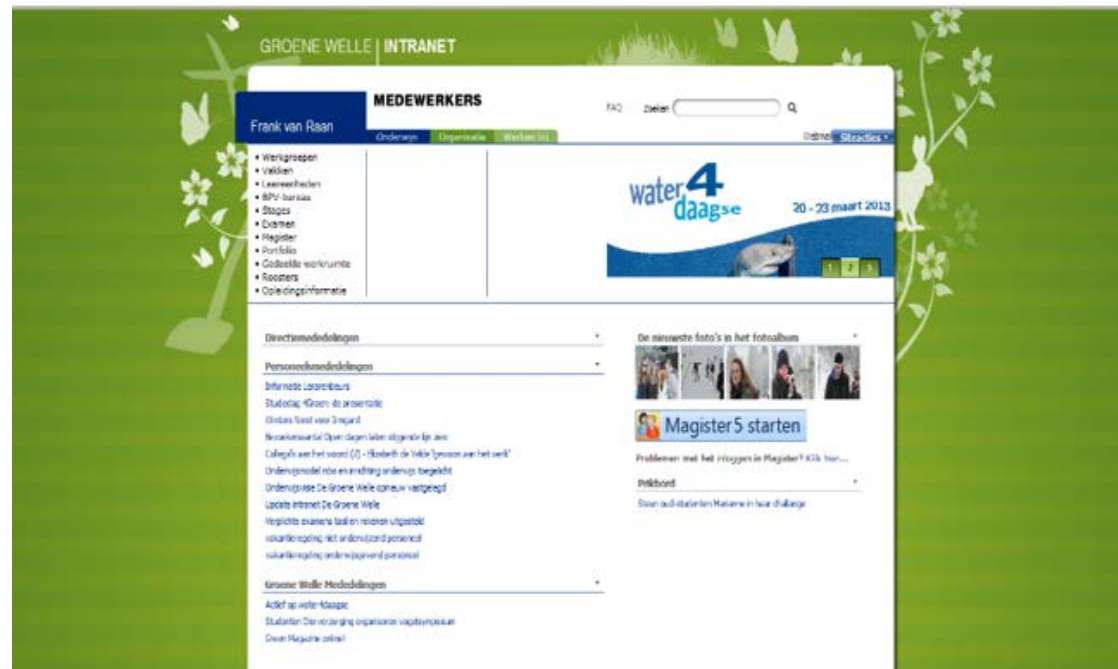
GROENE WELLE | INTRANET

Frank van Raan

MEDEWERKERS

Onderwijs Organisatie Werken bij

FAQ Zoeken

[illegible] Sitacties

• Werkgroepen
• Vakken
• Leereenheden
• BPV-bureau
• Stages
• Examen
• Magister
• Portfolio
• Collectie werkruimte
• Roosters
• Opleidingsinformatie

water 4 daagse

20 - 23 maart 2013

1 2 3

Directiemededelingen

Personeelsmededelingen

Informatie Lerarenbeurs
Studiedag 4Groen: de presentatie
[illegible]
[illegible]
Collega's aan het woord (7) - Elizabeth de Velde "mensen aan het werk"
Onderwijsmodel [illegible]
Onderwijsvisie De Groene Welle opnieuw vastgelegd
Update intranet De Groene Welle
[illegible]
vakantieregeling niet onderwijzend personeel
vakantieregeling onderwijzend personeel

Groene Welle Mededelingen

Actief op water-4daagse
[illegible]
Groen Magazine online!

De nieuwste foto's in het fotoalbum

Magister 5 starten

Problemen met het inloggen in Magister? Klik hier...

Prikbord

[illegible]